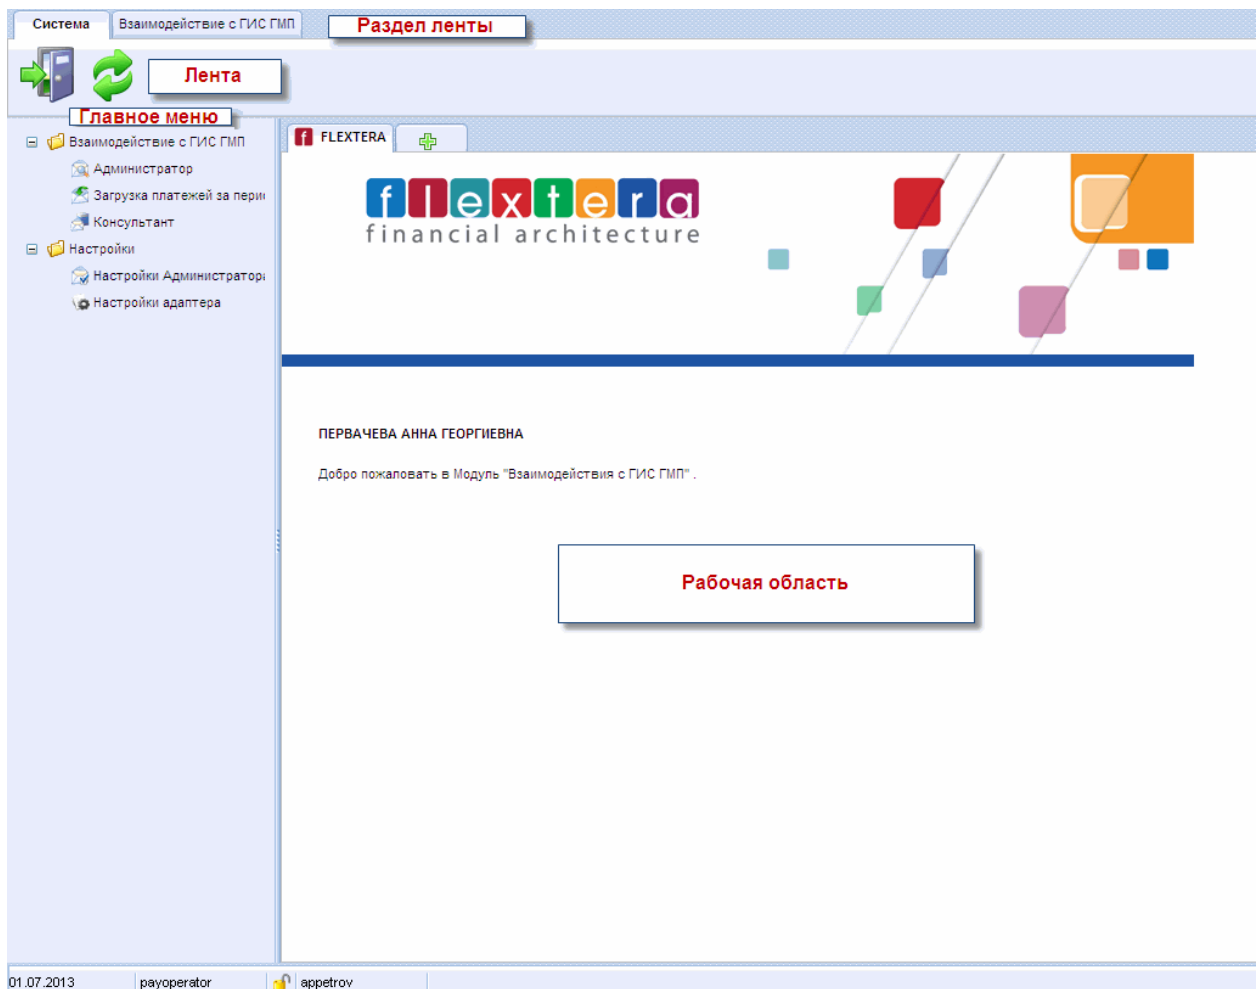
Система | Взаимодействие с ГИС ГМП

Раздел ленты

Лента

Главное меню

Взаимодействие с ГИС ГМП
Администратор
Загрузка платежей за пери
Консультант
Настройки
Настройки Администратор
Настройки адаптера

FLEXTERA

flextera
financial architecture

ПЕРВАЧЕВА АННА ГЕОРГИЕВНА

Добро пожаловать в Модуль "Взаимодействия с ГИС ГМП" .

Рабочая область

01.07.2013 | payoperator | appetrov